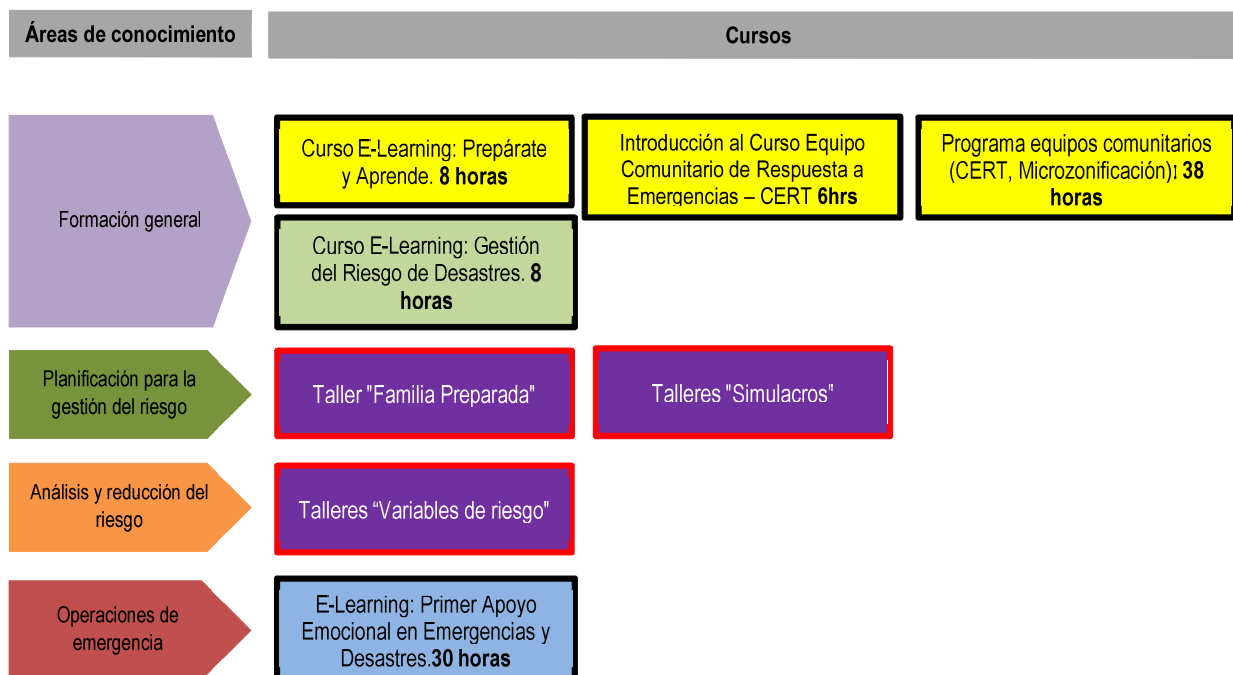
Áreas de conocimiento

Cursos

Formación general

Curso E-Learning: Prepárate y Aprende. **8 horas**

Introducción al Curso Equipo Comunitario de Respuesta a Emergencias – CERT **6hrs**

Programa equipos comunitarios (CERT, Microzonificación): **38 horas**

Curso E-Learning: Gestión del Riesgo de Desastres. **8 horas**

Planificación para la gestión del riesgo

Taller "Familia Preparada"

Talleres "Simulacros"

Análisis y reducción del riesgo

Talleres “Variables de riesgo"

Operaciones de emergencia

E-Learning: Primer Apoyo Emocional en Emergencias y Desastres.**30 horas**